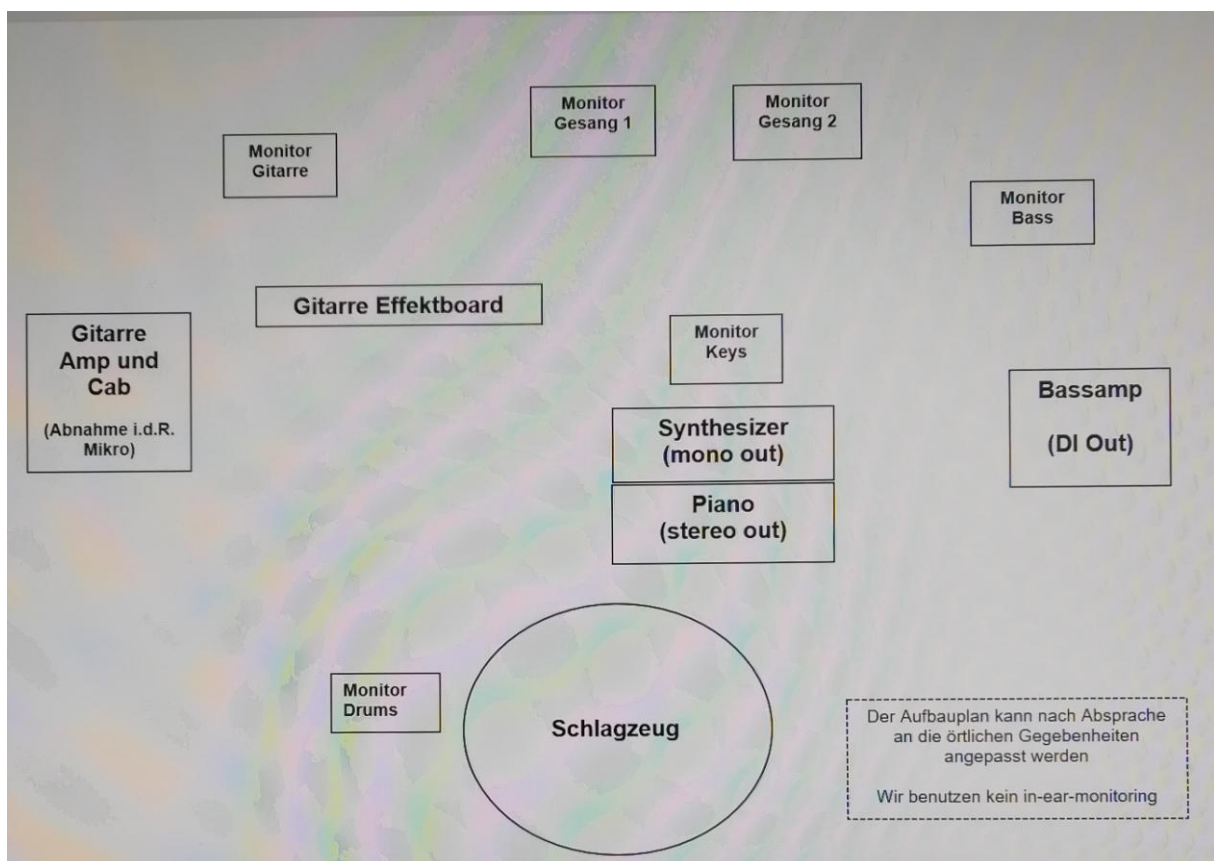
Monitor Gesang 1

Monitor Gesang 2

Monitor Gitarre

Monitor Bass

Gitarre Effektboard

Gitarre Amp und Cab

(Abnahme i.d.R. Mikro)

Monitor Keys

Bassamp

(DI Out)

Synthesizer (mono out)

Piano (stereo out)

Monitor Drums

Schlagzeug

Der Aufbauplan kann nach Absprache an die örtlichen Gegebenheiten angepasst werden

Wir benutzen kein in-ear-monitoring